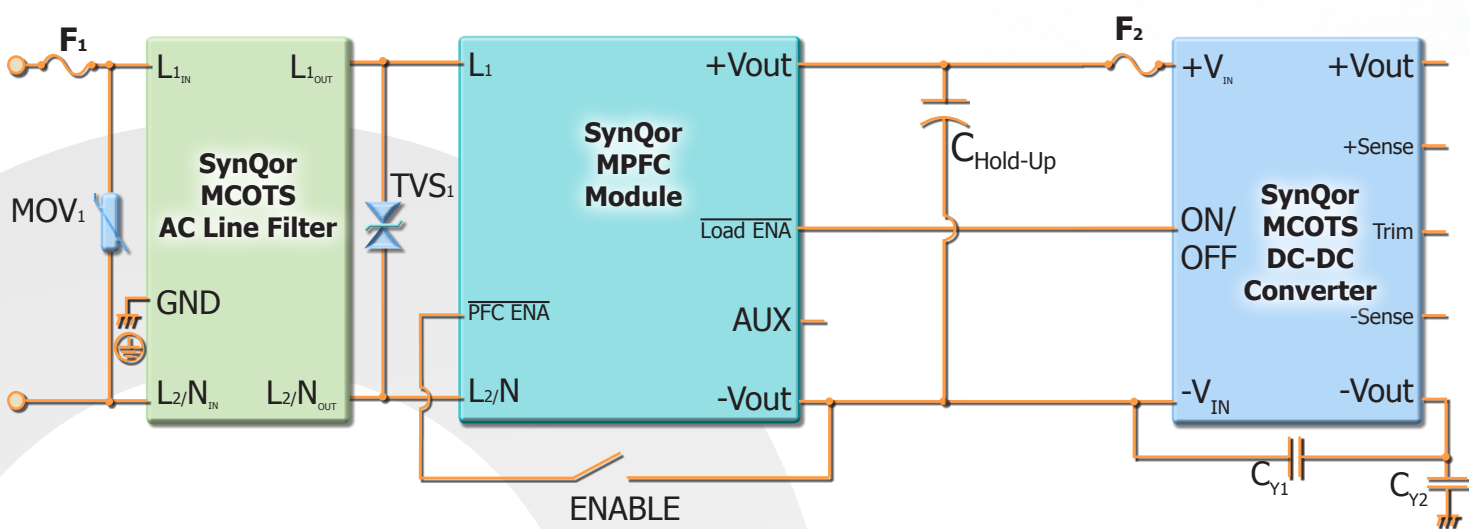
$F_1$

$L1_{IN}$

$L1_{OUT}$

SynQor MCOTS AC Line Filter

MOV$_1$

GND

$L2/N_{IN}$

$L2/N_{OUT}$

TVS$_1$

L1

+Vout

SynQor MPFC Module

$\overline{\text{Load ENA}}$

$\overline{\text{PFC ENA}}$

AUX

L2/N

-Vout

ENABLE

$C_{Hold\text{-}Up}$

$F_2$

$+V_{IN}$

+Vout

+Sense

ON/ OFF

SynQor MCOTS DC-DC Converter

Trim

-Sense

$-V_{IN}$

-Vout

$C_{Y1}$

$C_{Y2}$